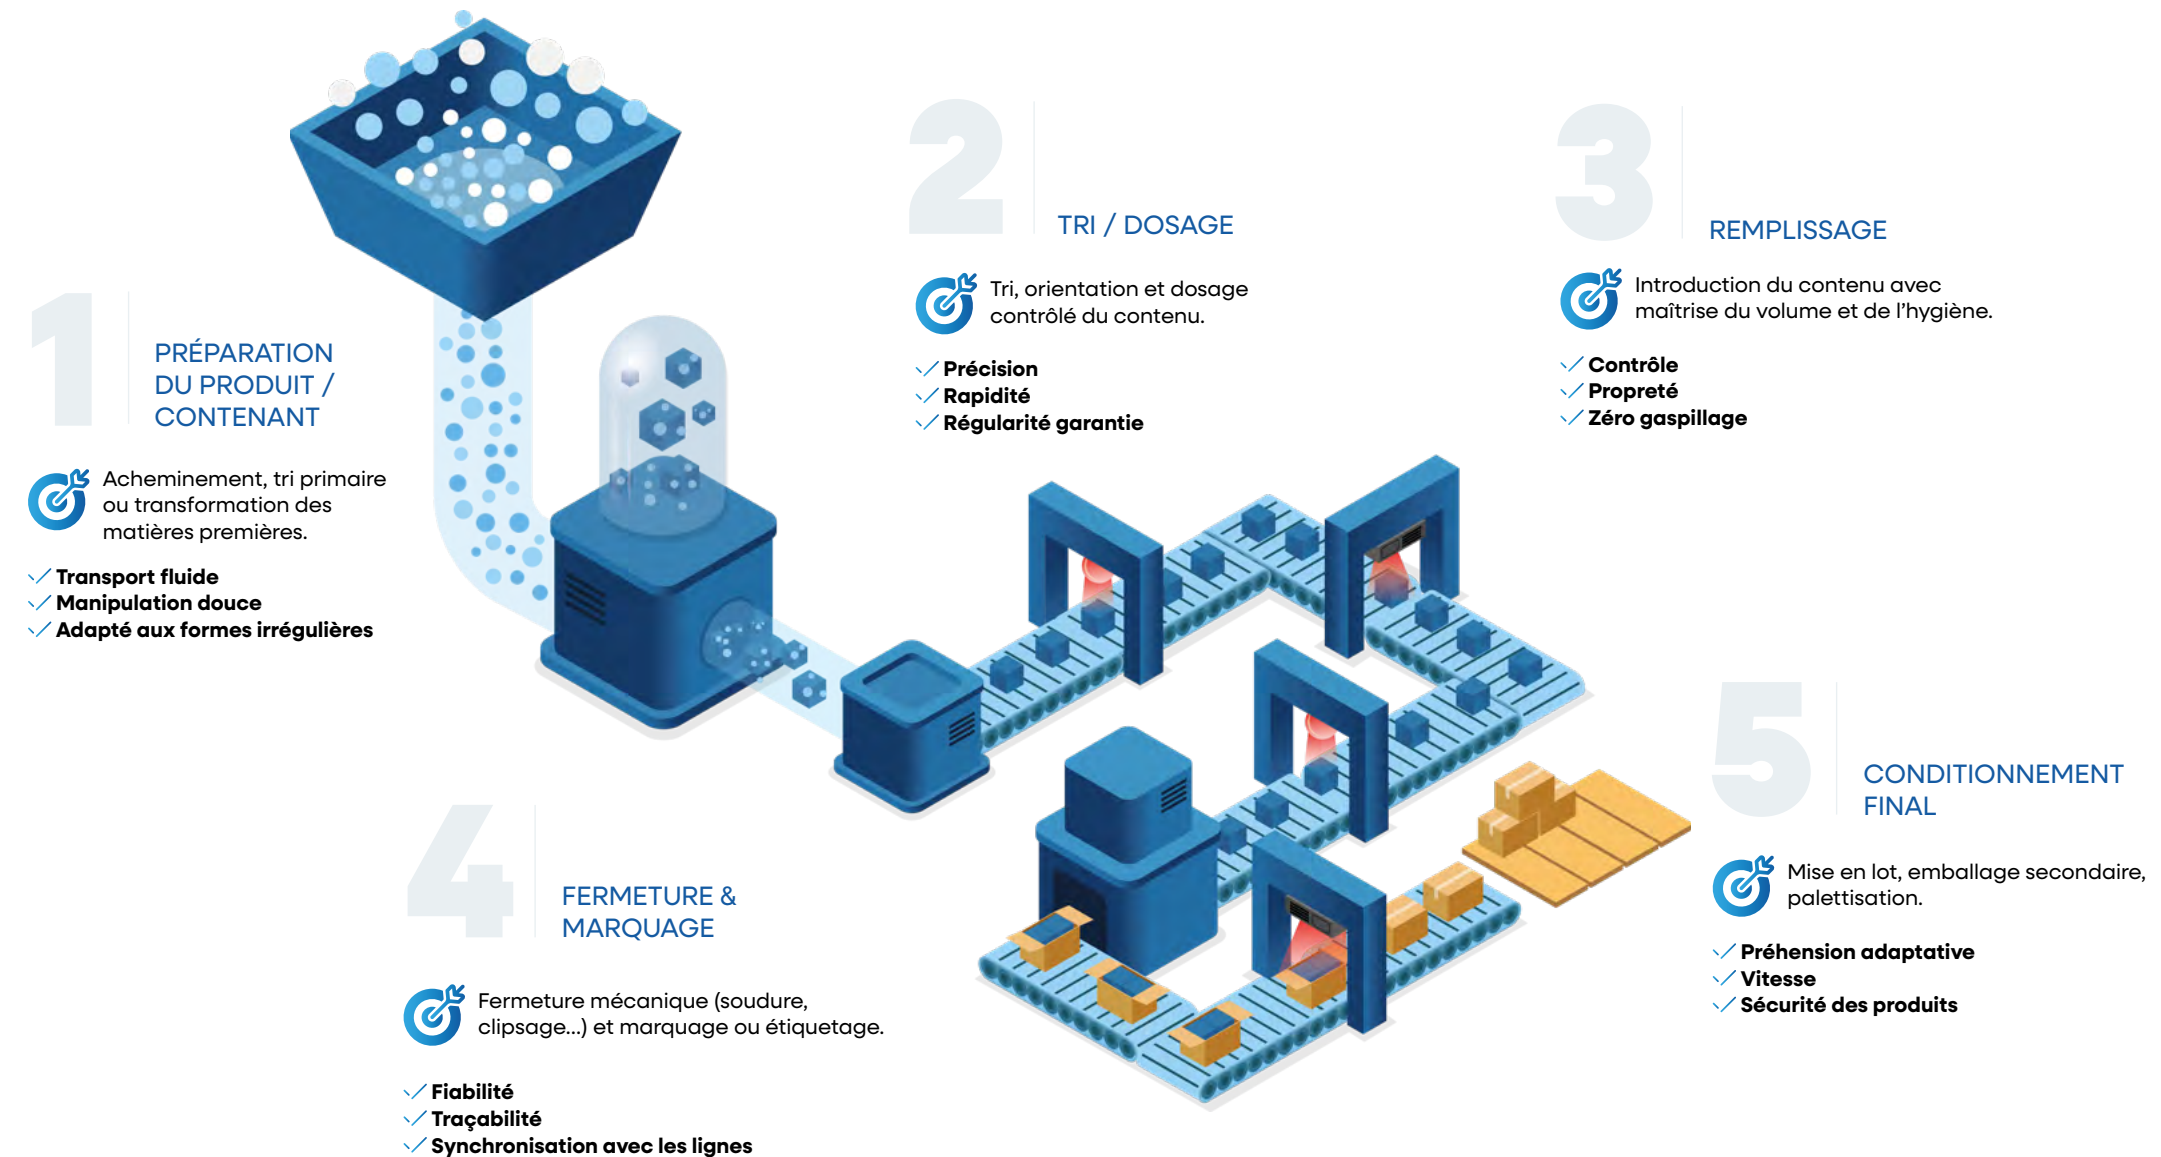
1

PRÉPARATION DU PRODUIT / CONTENANT

Acheminement, tri primaire ou transformation des matières premières.

Transport fluide
Manipulation douce
Adapté aux formes irrégulières

2

TRI / DOSAGE

Tri, orientation et dosage contrôlé du contenu.

Précision
Rapidité
Régularité garantie

3

REMPLISSAGE

Introduction du contenu avec maîtrise du volume et de l'hygiène.

Contrôle
Propreté
Zéro gaspillage

4

FERMETURE & MARQUAGE

Fermeture mécanique (soudure, clipsage...) et marquage ou étiquetage.

Fiabilité
Traçabilité
Synchronisation avec les lignes

5

CONDITIONNEMENT FINAL

Mise en lot, emballage secondaire, palettisation.

Préhension adaptative
Vitesse
Sécurité des produits